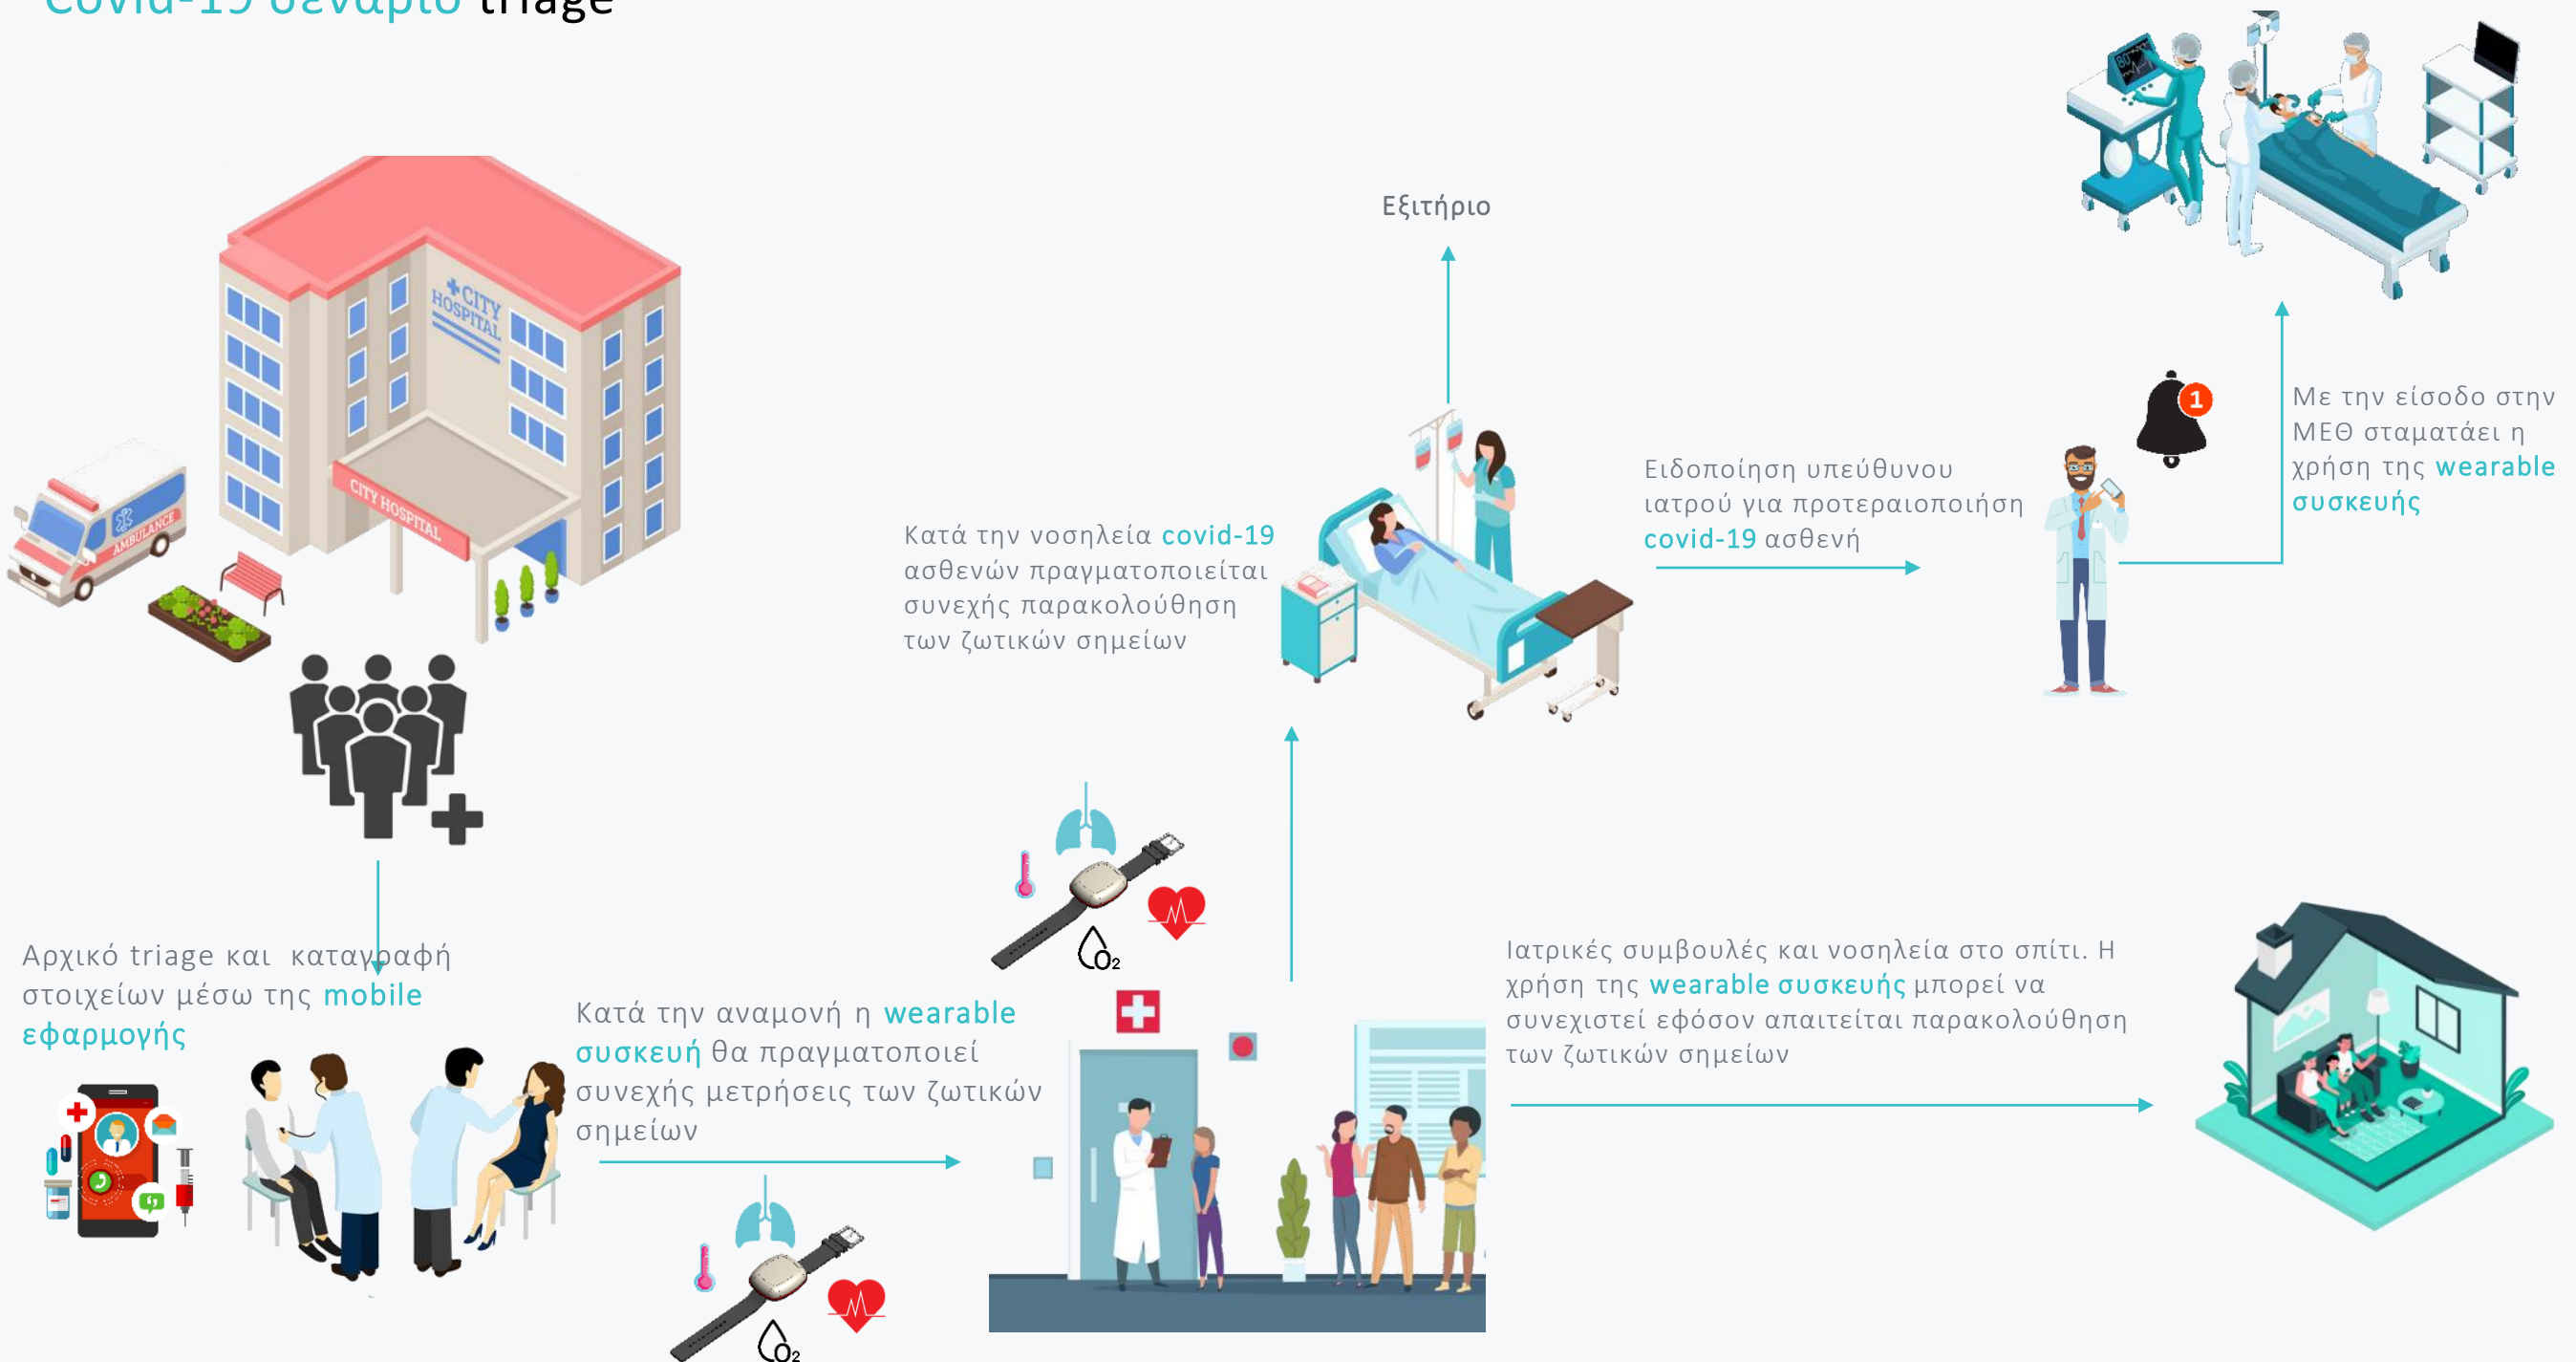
Covid-19 σενάριο triage

CITY HOSPITAL

AMBULANCE

CITY HOSPITAL

Εξιτήριο

Με την είσοδο στην ΜΕΘ σταματάει η χρήση της wearable συσκευής

Ειδοποίηση υπεύθυνου ιατρού για προτεραιοποίηση covid-19 ασθενή

1

Κατά την νοσηλεία covid-19 ασθενών πραγματοποιείται συνεχής παρακολούθηση των ζωτικών σημείων

$O_2$

Αρχικό triage και καταγραφή στοιχείων μέσω της mobile εφαρμογής

Κατά την αναμονή η wearable συσκευή θα πραγματοποιεί συνεχής μετρήσεις των ζωτικών σημείων

Ιατρικές συμβουλές και νοσηλεία στο σπίτι. Η χρήση της wearable συσκευής μπορεί να συνεχιστεί εφόσον απαιτείται παρακολούθηση των ζωτικών σημείων

$O_2$